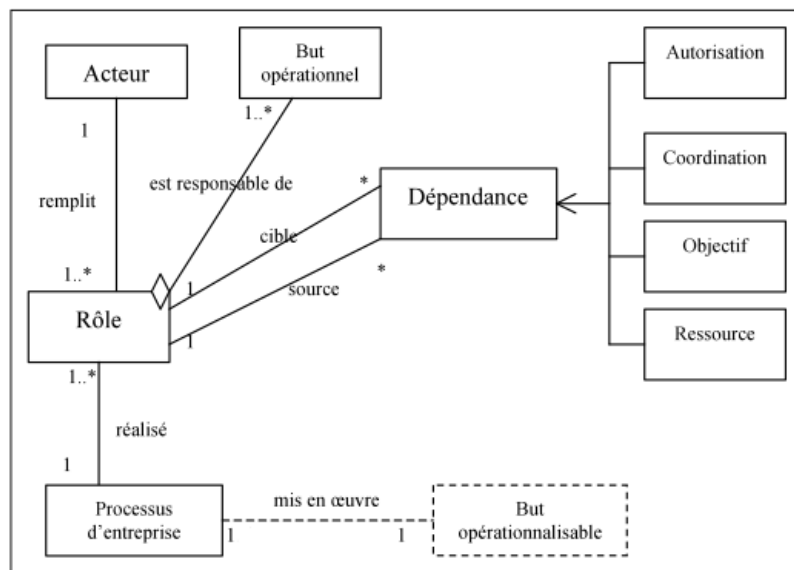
Acteur

But opérationnel

Autorisation

1

1..*

est responsable de

*

Coordination

remplit

Dépendance

cible

Objectif

1..*

*

1

source

Rôle

Ressource

1

1..*

réalisé

1

Processus d'entreprise

mis en œuvre

But opérationnalisable

1

1